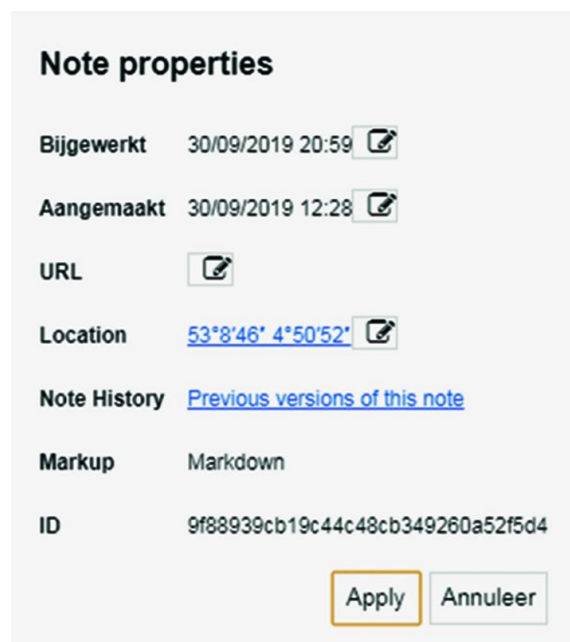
Note properties

Bijgewerkt 30/09/2019 20:59

Aangemaakt 30/09/2019 12:28

URL

Location 53°8'46" 4°50'52"

Note History Previous versions of this note

Markup Markdown

ID 9f88939cb19c44c48cb349260a52f5d4

Apply Annuleer